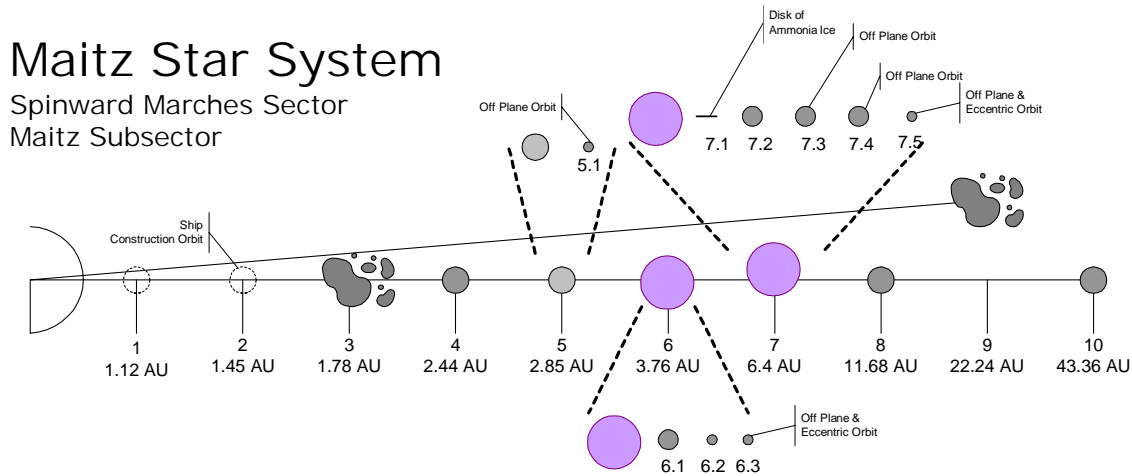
Maitz Star System
Spinward Marches Sector
Maitz Subsector

Disk of Ammonia Ice

Off Plane Orbit

Off Plane Orbit

Off Plane & Eccentric Orbit

Off Plane Orbit

7.1 7.2 7.3 7.4 7.5

5.1

Ship Construction Orbit

1
1.12 AU

2
1.45 AU

3
1.78 AU

4
2.44 AU

5
2.85 AU

6
3.76 AU

7
6.4 AU

8
11.68 AU

9
22.24 AU

10
43.36 AU

Off Plane & Eccentric Orbit

6.1 6.2 6.3